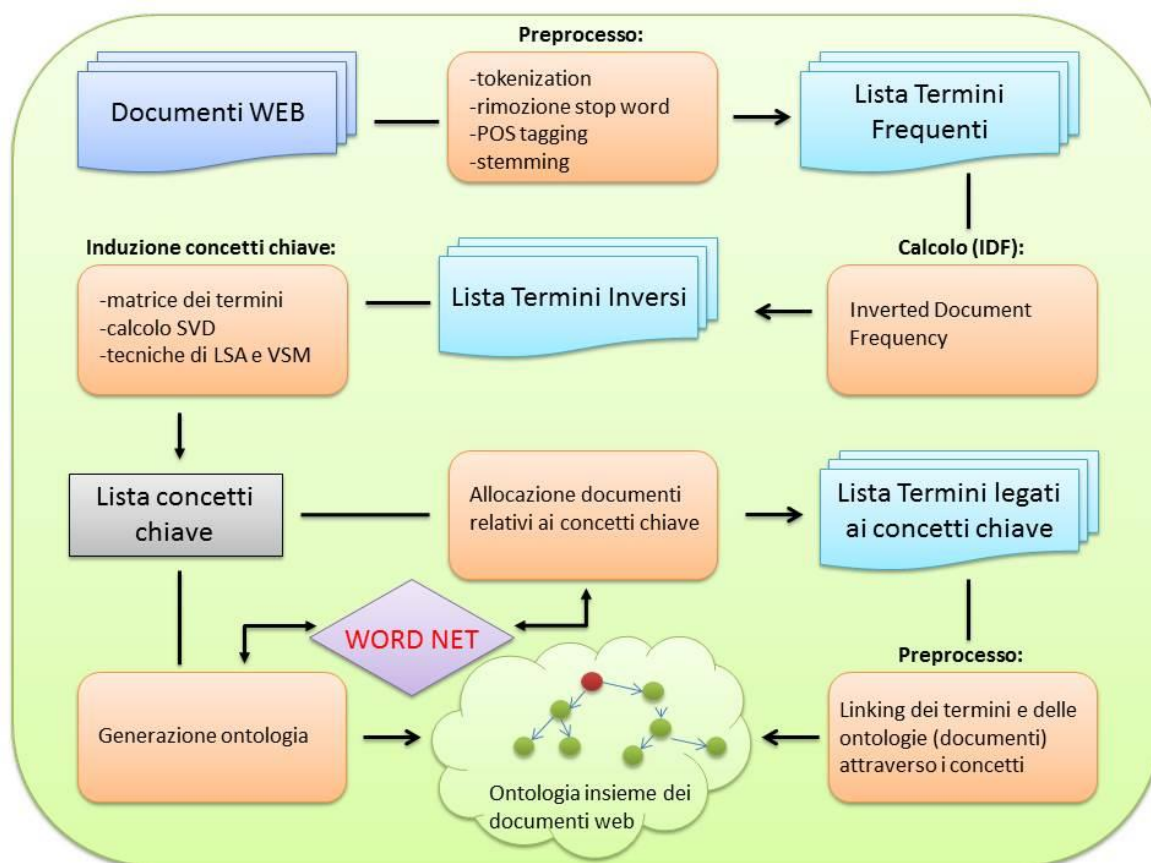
Documenti WEB

Preprocesso:

-tokenization
-rimozione stop word
-POS tagging
-stemming

Lista Termini Frequenti

Induzione concetti chiave:

-matrice dei termini
-calcolo SVD
-tecniche di LSA e VSM

Lista Termini Inversi

Calcolo (IDF):

Inverted Document Frequency

Lista concetti chiave

Allocazione documenti relativi ai concetti chiave

Lista Termini legati ai concetti chiave

WORD NET

Preprocesso:

Generazione ontologia

Ontologia insieme dei documenti web

Linking dei termini e delle ontologie (documenti) attraverso i concetti